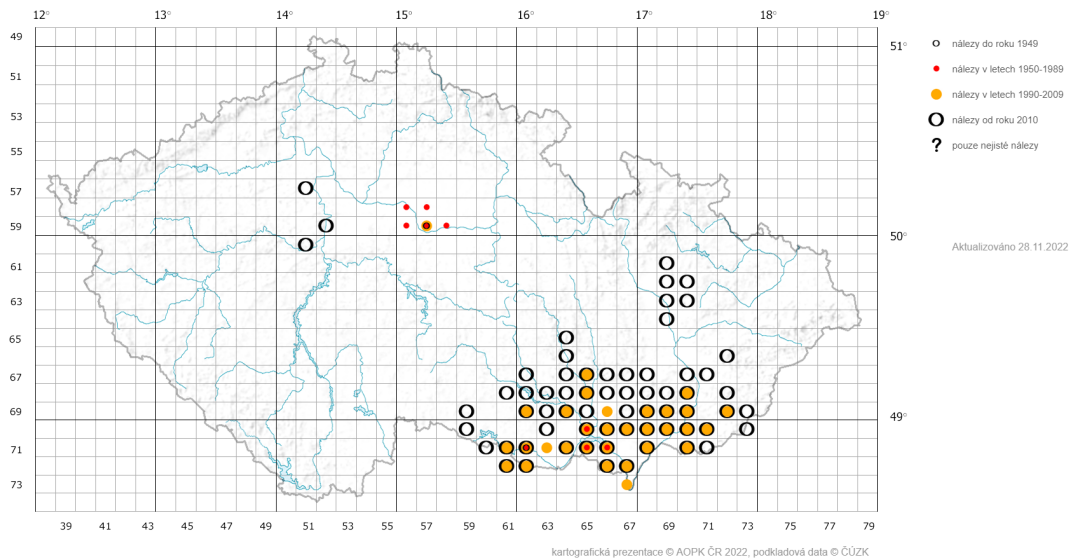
12° 13° 14° 15° 16° 17° 18° 19°

49
51
53
55
57
59
61
63
65
67
69
71
73

51°
50°
49°

39 41 43 45 47 49 51 53 55 57 59 61 63 65 67 69 71 73 75 77 79

nálezy do roku 1949
nálezy v letech 1950-1989
nálezy v letech 1990-2009
nálezy od roku 2010
? pouze nejisté nálezy

Aktualizováno 28.11.2022

kartografická prezentace © AOPK ČR 2022, podkladová data © ČÚZK